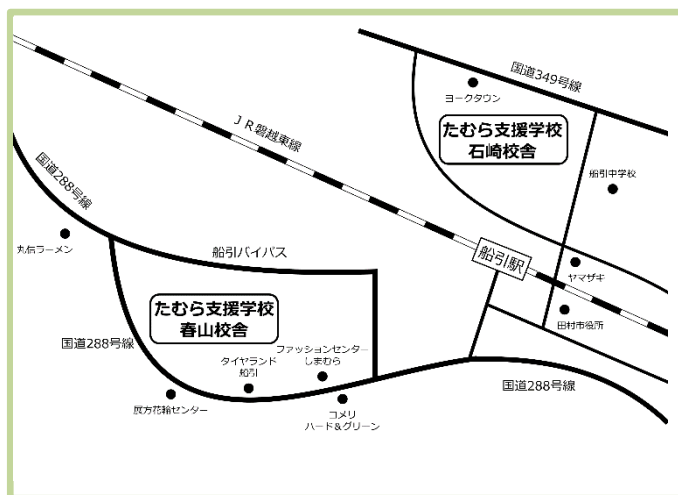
国道349号線

ヨークタウン

たむら支援学校
石崎校舎

JR磐越東線

船引中学校

国道288号線

丸信ラーメン

船引バイパス

船引駅

ヤマザキ

田村市役所

たむら支援学校
春山校舎

国道288号線

ファッションセンター
しまむら

タイヤランド
船引

国道288号線

双方花輸センター

コメリ
ハード＆グリーン